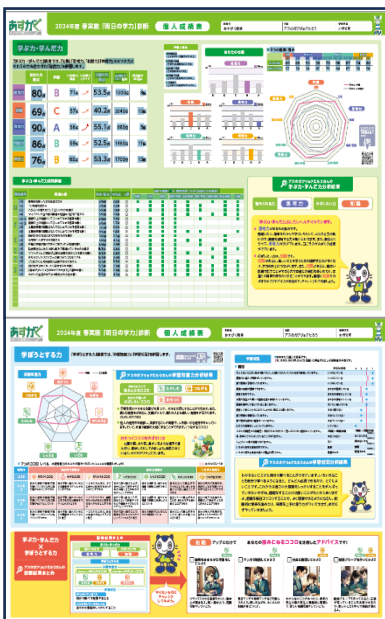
あすがく

2024年度 春実施「明日の学力」診断 個人成績表

学力・学んだ力

80点 B
69点 C
90点 A
85点 B
76点 B

学力の学んだ力

アスガクジャクちゃんからの学力・学んだ力の総評

2024年度 春実施「明日の学力」診断 個人成績表

学ぼうとする力

アスガクジャクちゃんからの学習状況分析結果

アスガクジャクちゃんからの学習状況の総評

学力・学んだ力
学ぼうとする力

アスガクジャクちゃんからの活動結果まとめ

アドバイス